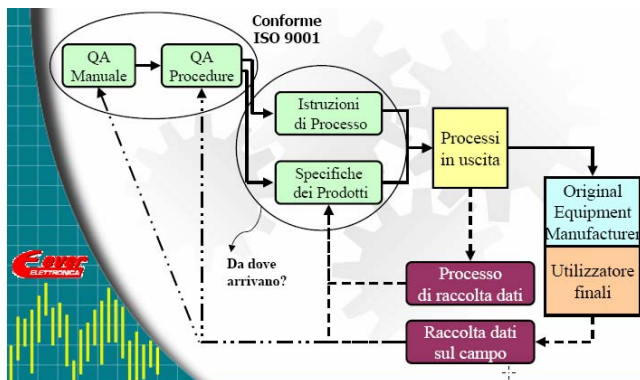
Conforme
ISO 9001

QA
Manuale

QA
Procedure

Istruzioni
di Processo

Specifiche
dei Prodotti

Processi
in uscita

Original
Equipment
Manufacturer

Utilizzatore
finali

Da dove
arrivano?

Processo
di raccolta dati

Raccolta dati
sul campo

ELETTRONICA